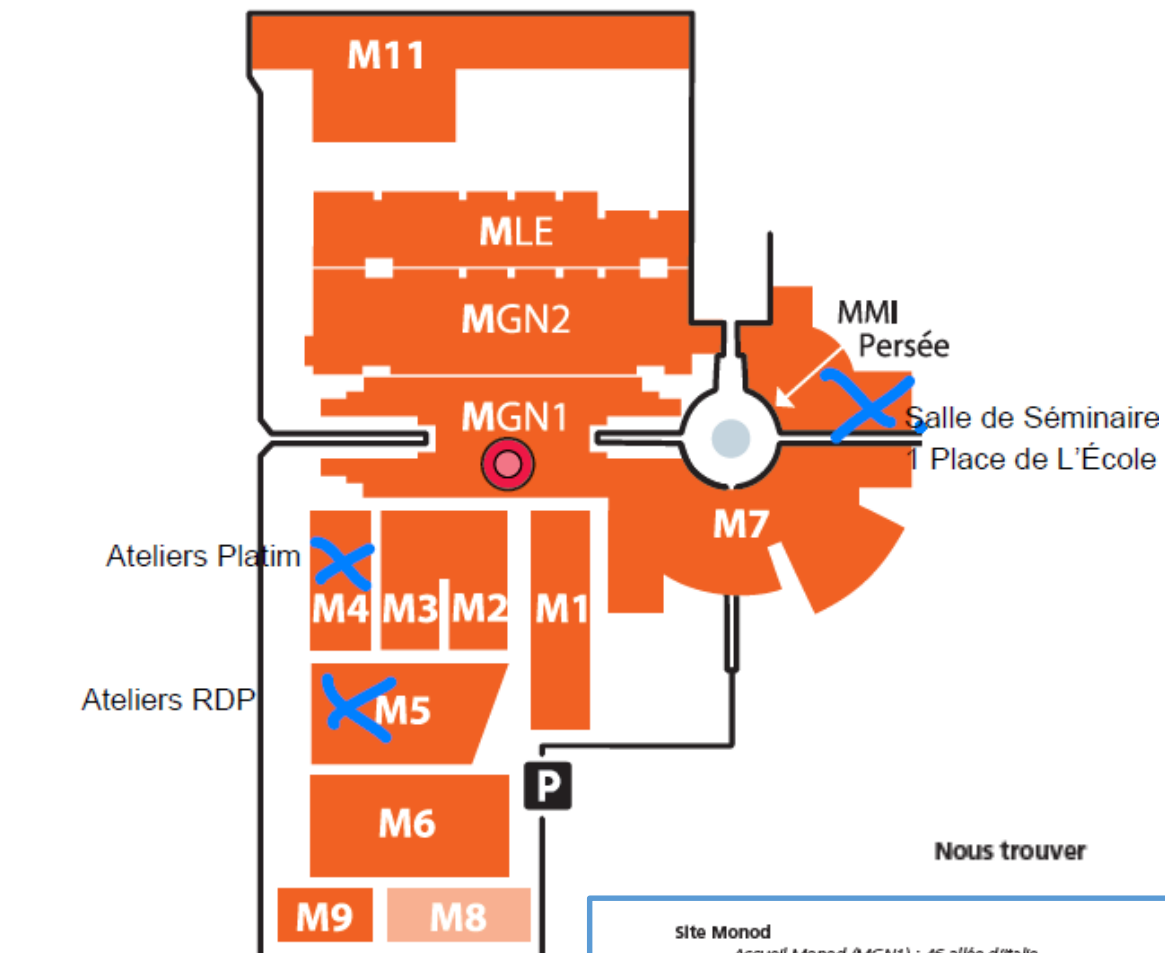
M11

MLE

MGN2

MGN1

MMI
Persée

Salle de Séminaire
1 Place de L'École

M7

Ateliers Platim

M4 M3 M2 M1

Ateliers RDP

M5

P

M6

Nous trouver

M9 M8

Site Monod
Accueil Monod (MGN1) : 46 allée d'Italie